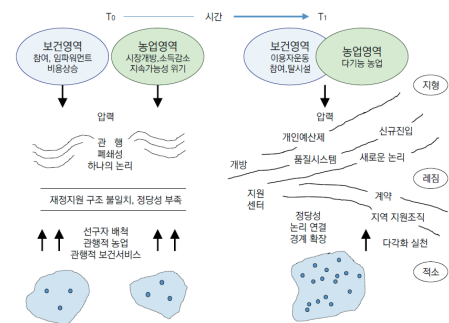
T0 시간 T1

보건영역
참여, 임파워먼트
비용상승

농업영역
시장개방,소득감소
지속가능성 위기

압력

관 행
폐쇄성
하나의 논리

재정지원 구조 불일치, 정당성 부족

선구자 배척
관행적 농업
관행적 보건서비스

보건영역
이용자운동
참여,탈시설

농업영역
다기능 농업

지형

압력

개인예산제

신규진입

개방

품질시스템

새로운 논리

레짐

지원
센터

계약

정당성
논리 연결
경계 확장

지역 지원조직

다각화 실천

적소